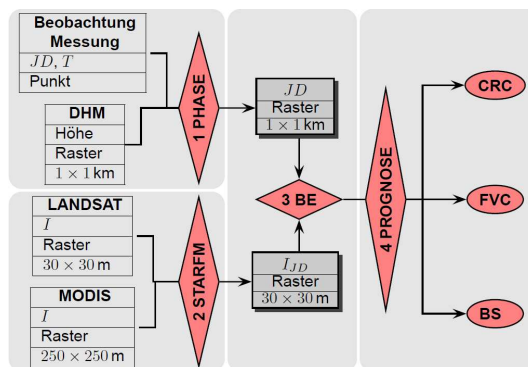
Beobachtung Messung
$JD, T$
Punkt

DHM
Höhe
Raster
$1 \times 1$ km

1 PHASE

$JD$
Raster
$1 \times 1$ km

LANDSAT
$I$
Raster
$30 \times 30$ m

MODIS
$I$
Raster
$250 \times 250$ m

2 STARFM

$I_{JD}$
Raster
$30 \times 30$ m

3 BE

4 PROGNOSE

CRC

FVC

BS